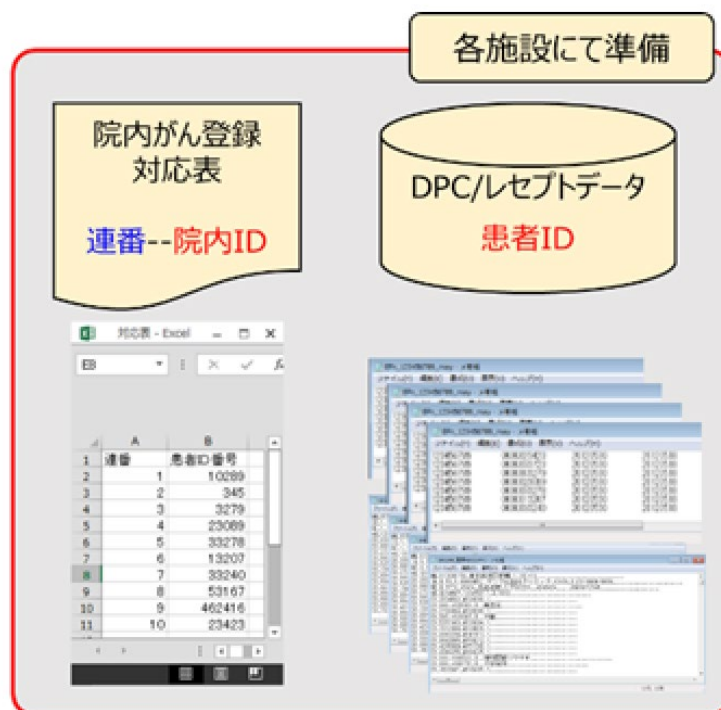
各施設にて準備

院内がん登録
対応表

連番--院内ID

DPC/レセプトデータ

患者ID

対応表 - Excel

E8

|  | A | B |
|---|---|---|
| 1 | 連番 | 患者ID番号 |
| 2 | 1 | 10289 |
| 3 | 2 | 345 |
| 4 | 3 | 3279 |
| 5 | 4 | 23089 |
| 6 | 5 | 33278 |
| 7 | 6 | 13207 |
| 8 | 7 | 33240 |
| 9 | 8 | 53167 |
| 10 | 9 | 462416 |
| 11 | 10 | 23423 |